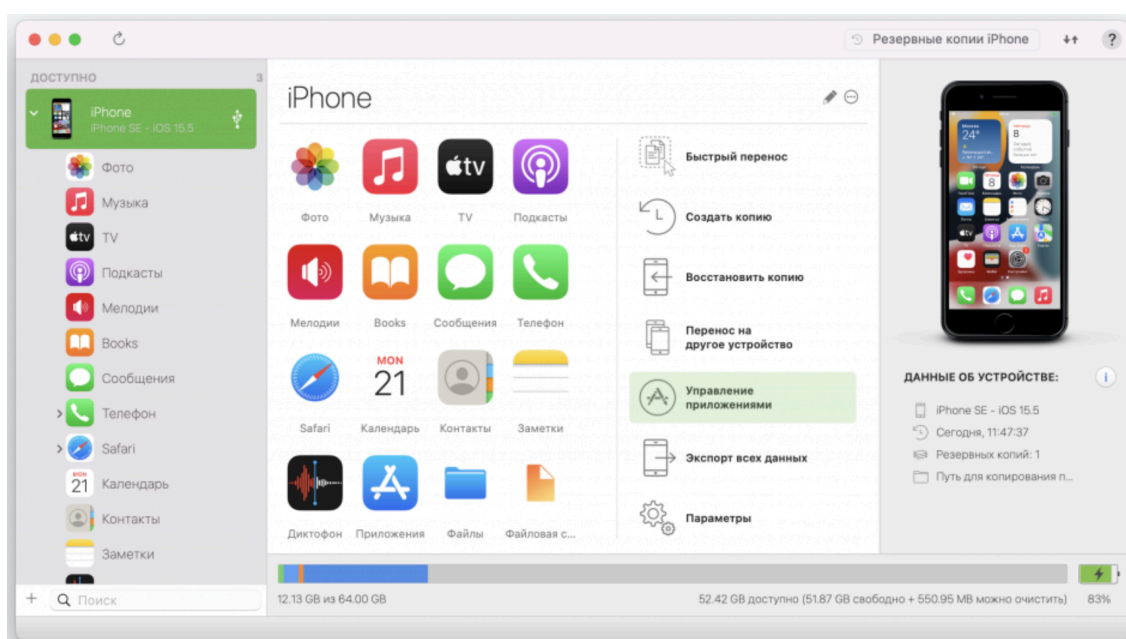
Резервные копии iPhone

ДОСТУПНО 3

iPhone
iPhone SE – iOS 15.5

Фото
Музыка
TV
Подкасты
Мелодии
Books
Сообщения
Телефон
Safari
MON 21 Календарь
Контакты
Заметки

+ Поиск

iPhone

Фото
Музыка
TV
Подкасты
Мелодии
Books
Сообщения
Телефон
Safari
MON 21 Календарь
Контакты
Заметки
Диктофон
Приложения
Файлы
Файловая с...

Быстрый перенос
Создать копию
Восстановить копию
Перенос на другое устройство
Управление приложениями
Экспорт всех данных
Параметры

ДАННЫЕ ОБ УСТРОЙСТВЕ:
iPhone SE – iOS 15.5
Сегодня, 11:47:37
Резервных копий: 1
Путь для копирования п...

12.13 GB из 64.00 GB
52.42 GB доступно (51.87 GB свободно + 550.95 MB можно очистить)
83%